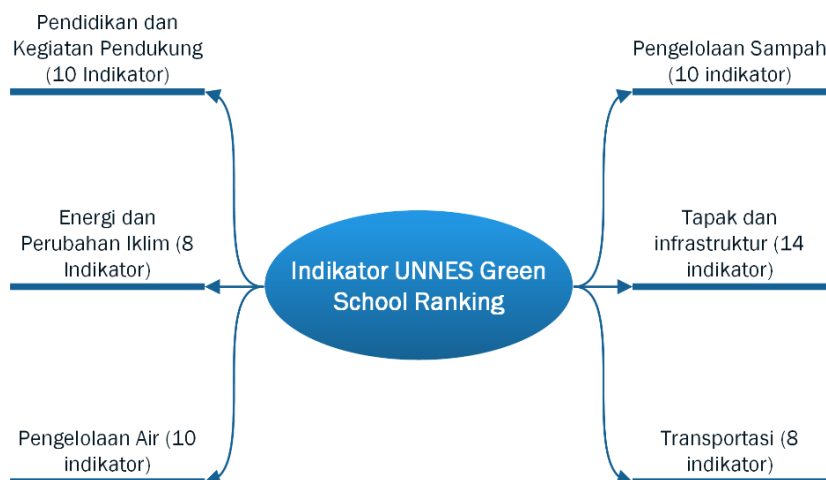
Pendidikan dan Kegiatan Pendukung (10 Indikator)

Pengelolaan Sampah (10 indikator)

Energi dan Perubahan Iklim (8 Indikator)

Indikator UNNES Green School Ranking

Tapak dan infrastruktur (14 indikator)

Pengelolaan Air (10 indikator)

Transportasi (8 indikator)